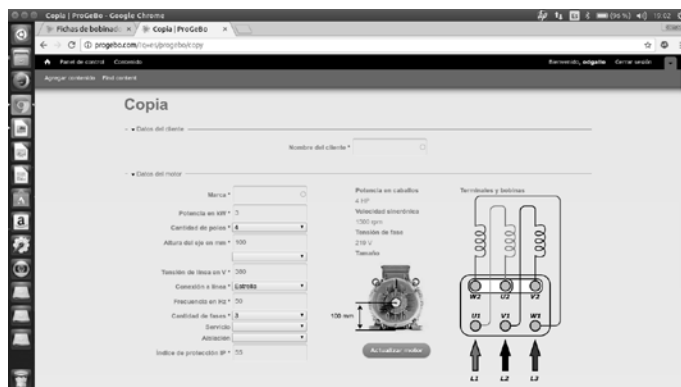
Copia | ProGeBo - Google Chrome

Fichas de bobinado ×
Copia | ProGeBo ×

progebo.com/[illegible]/progebo/copy

Panel de control
Contenido
Bienvenido, edgarlo
Cerrar sesión

Agregar contenido
Find content

Copia

Datos del cliente

Nombre del cliente *

Datos del motor

Marca *
Potencia en kW * 3
Cantidad de polos * 4
Altura del eje en mm * 100
Tensión de línea en V * 380
Conexión a línea * Estrella
Frecuencia en Hz * 50
Cantidad de fases * 3
Servicio
Aislación
Indice de protección IP * 55

Potencia en caballos
4 HP
Velocidad sincrónica
1500 rpm
Tensión de fase
219 V
Tamaño

100 mm

Actualizar motor

Terminales y bobinas

W2
U2
V2
U1
V1
W1
L1
L2
L3